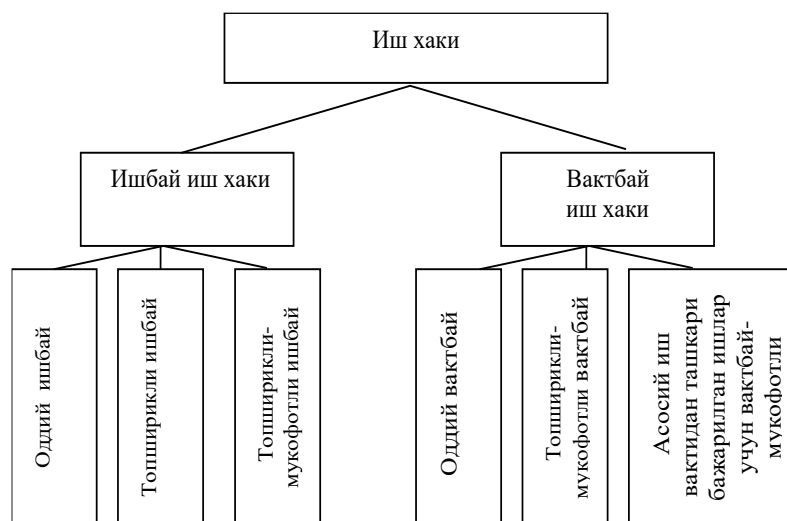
Иш хаки

Ишбай иш хаки

Вактбай иш хаки

Оддий ишбай

Топширикли ишбай

Топширикли-мукофотли ишбай

Оддий вактбай

Топширикли-мукофотли вактбай

Асосий иш вактидан ташкари бажарилган ишлар учун вактбай-мукофотли